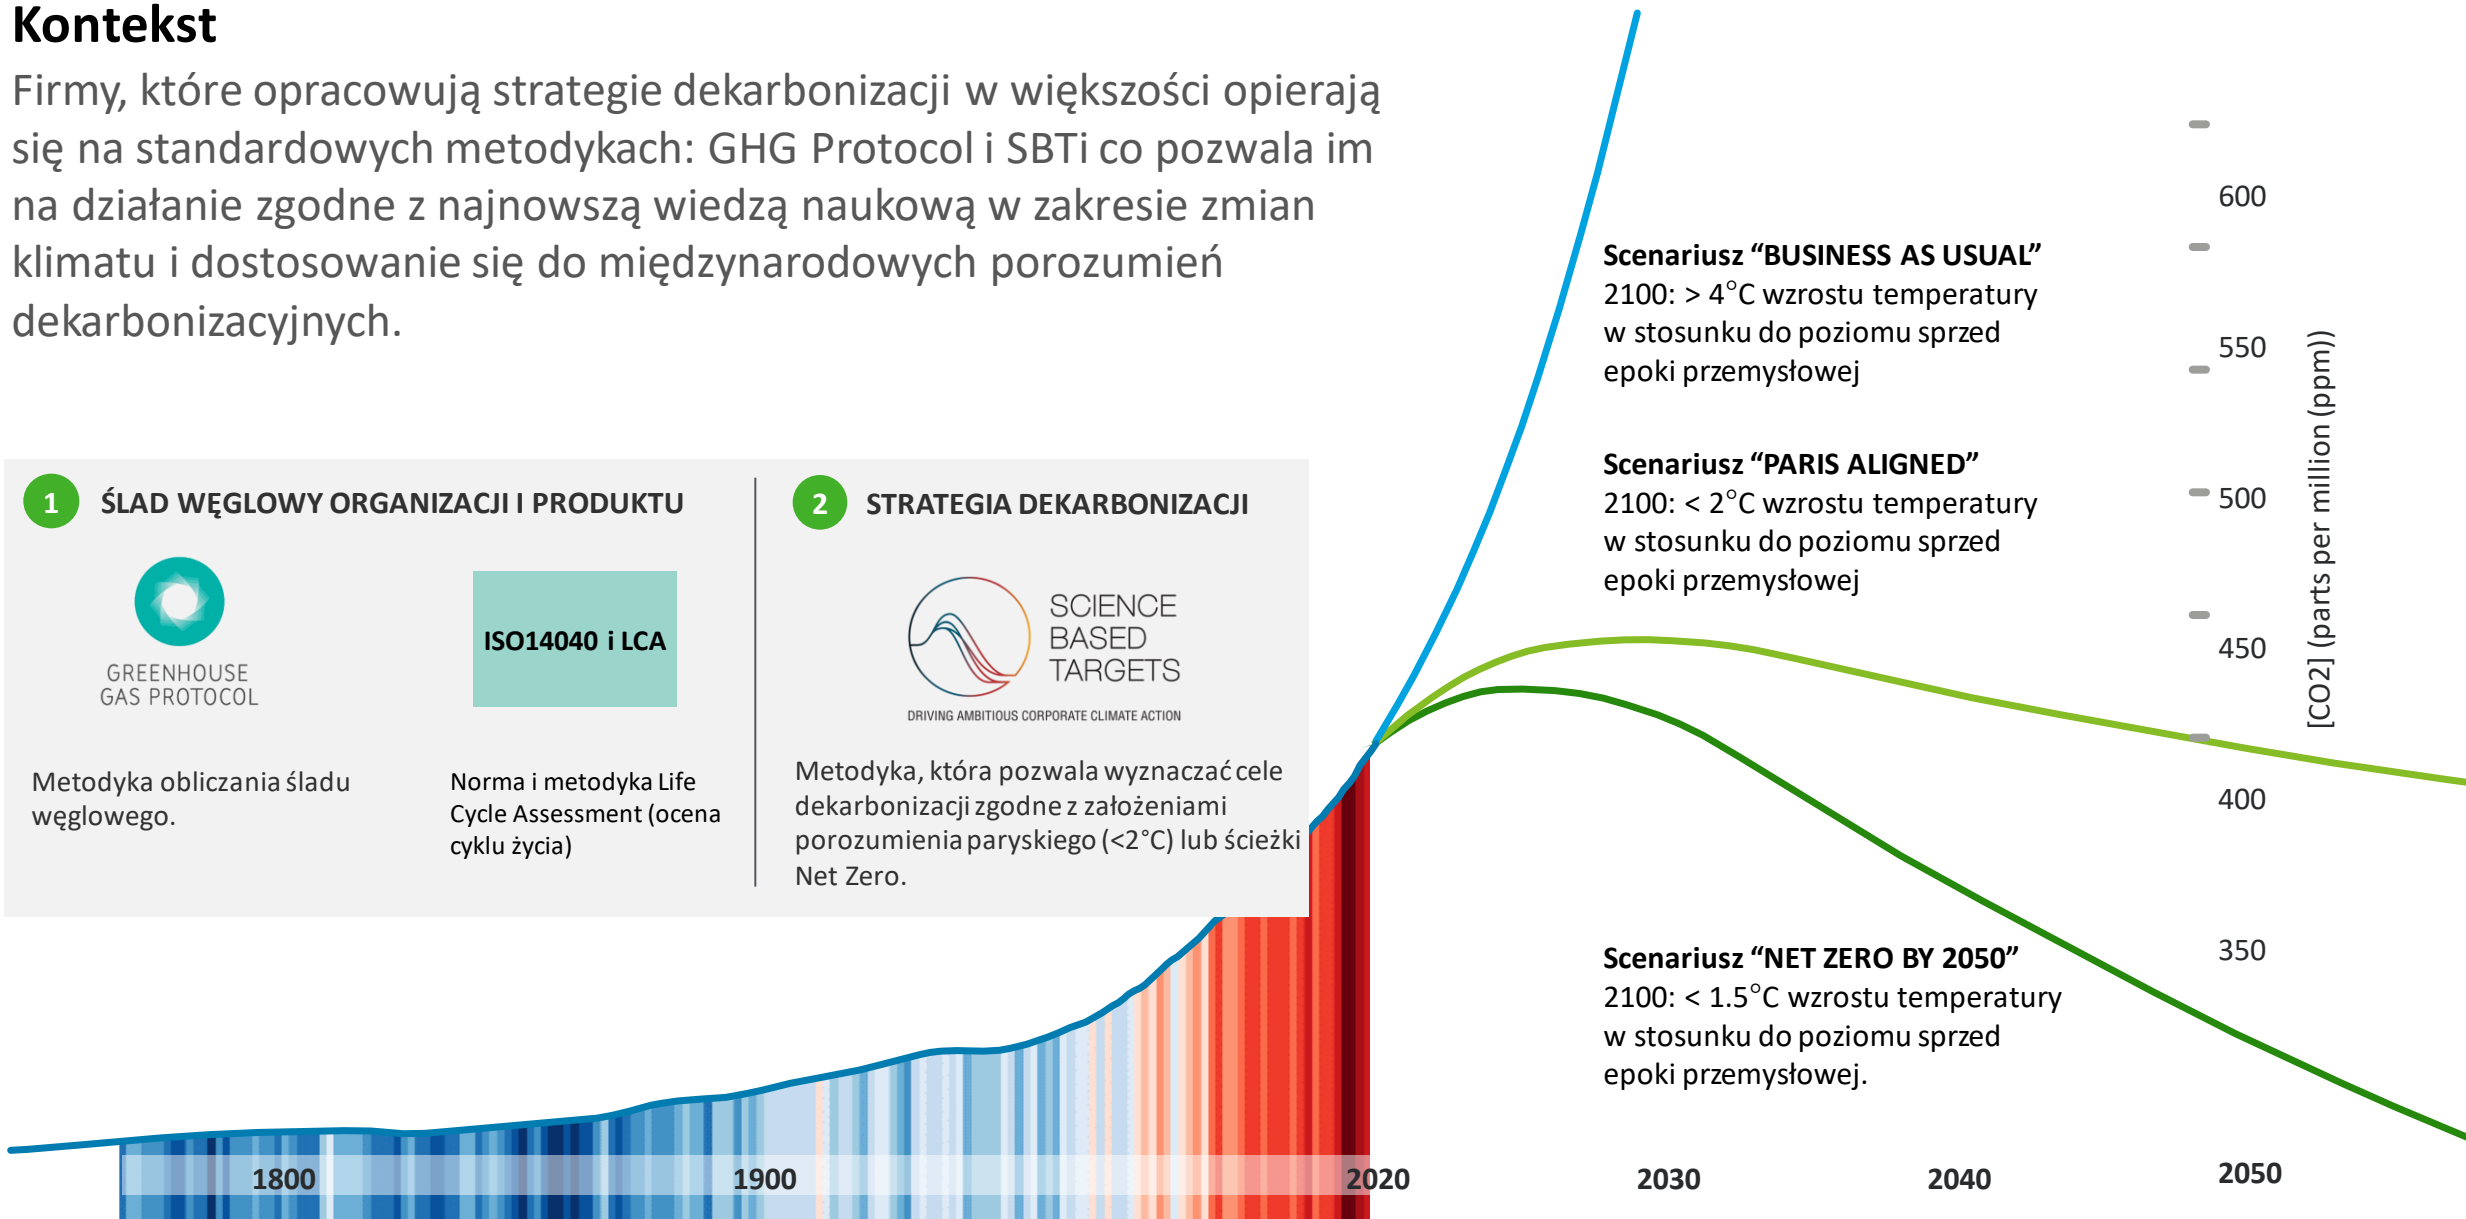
Kontekst

Firmy, które opracowują strategie dekarbonizacji w większości opierają się na standardowych metodykach: GHG Protocol i SBTi co pozwala im na działanie zgodne z najnowszą wiedzą naukową w zakresie zmian klimatu i dostosowanie się do międzynarodowych porozumień dekarbonizacyjnych.

1 ŚLAD WĘGLOWY ORGANIZACJI I PRODUKTU

GREENHOUSE GAS PROTOCOL

ISO14040 i LCA

Metodyka obliczania śladu węglowego.

Norma i metodyka Life Cycle Assessment (ocena cyklu życia)

2 STRATEGIA DEKARBONIZACJI

SCIENCE BASED TARGETS
DRIVING AMBITIOUS CORPORATE CLIMATE ACTION

Metodyka, która pozwala wyznaczać cele dekarbonizacji zgodne z założeniami porozumienia paryskiego (<2°C) lub ścieżki Net Zero.

Scenariusz "BUSINESS AS USUAL"
2100: > 4°C wzrostu temperatury w stosunku do poziomu sprzed epoki przemysłowej

Scenariusz "PARIS ALIGNED"
2100: < 2°C wzrostu temperatury w stosunku do poziomu sprzed epoki przemysłowej

Scenariusz "NET ZERO BY 2050"
2100: < 1.5°C wzrostu temperatury w stosunku do poziomu sprzed epoki przemysłowej.

600
550
500
450
400
350
[CO2] (parts per million (ppm))

1800
1900
2020
2030
2040
2050